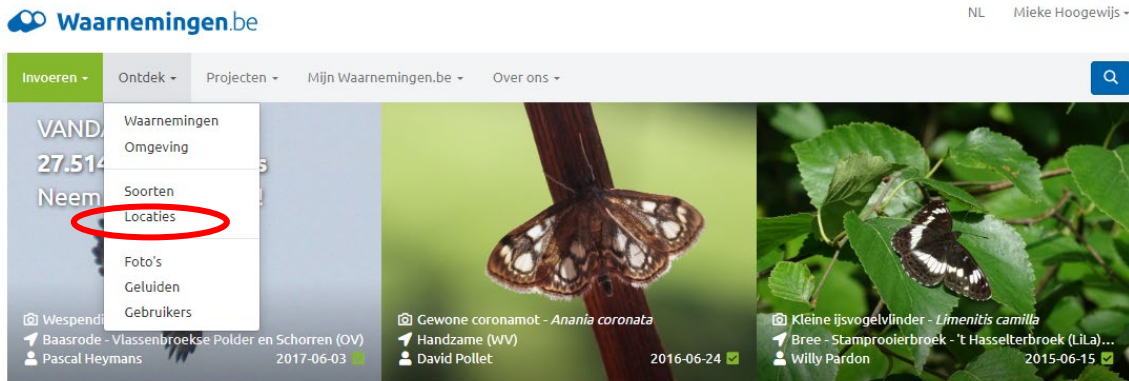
Waarnemingen.be

NL Mieke Hoogewijs

Invoeren Ontdek Projecten Mijn Waarnemingen.be Over ons

Waarnemingen
Omgeving

Soorten
Locaties

Foto's
Geluiden
Gebruikers

VANDA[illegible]
27.514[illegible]s
Neem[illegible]!

Wespendi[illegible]
Baasrode - Vlassenbroekse Polder en Schorren (OV)
Pascal Heymans 2017-06-03

Gewone coronamot - *Anania coronata*
Handzame (WV)
David Pollet 2016-06-24

Kleine ijsvogelvlinder - *Limenitis camilla*
Bree - Stamprooierbroek - 't Hasselterbroek (LiLa)...
Willy Pardon 2015-06-15